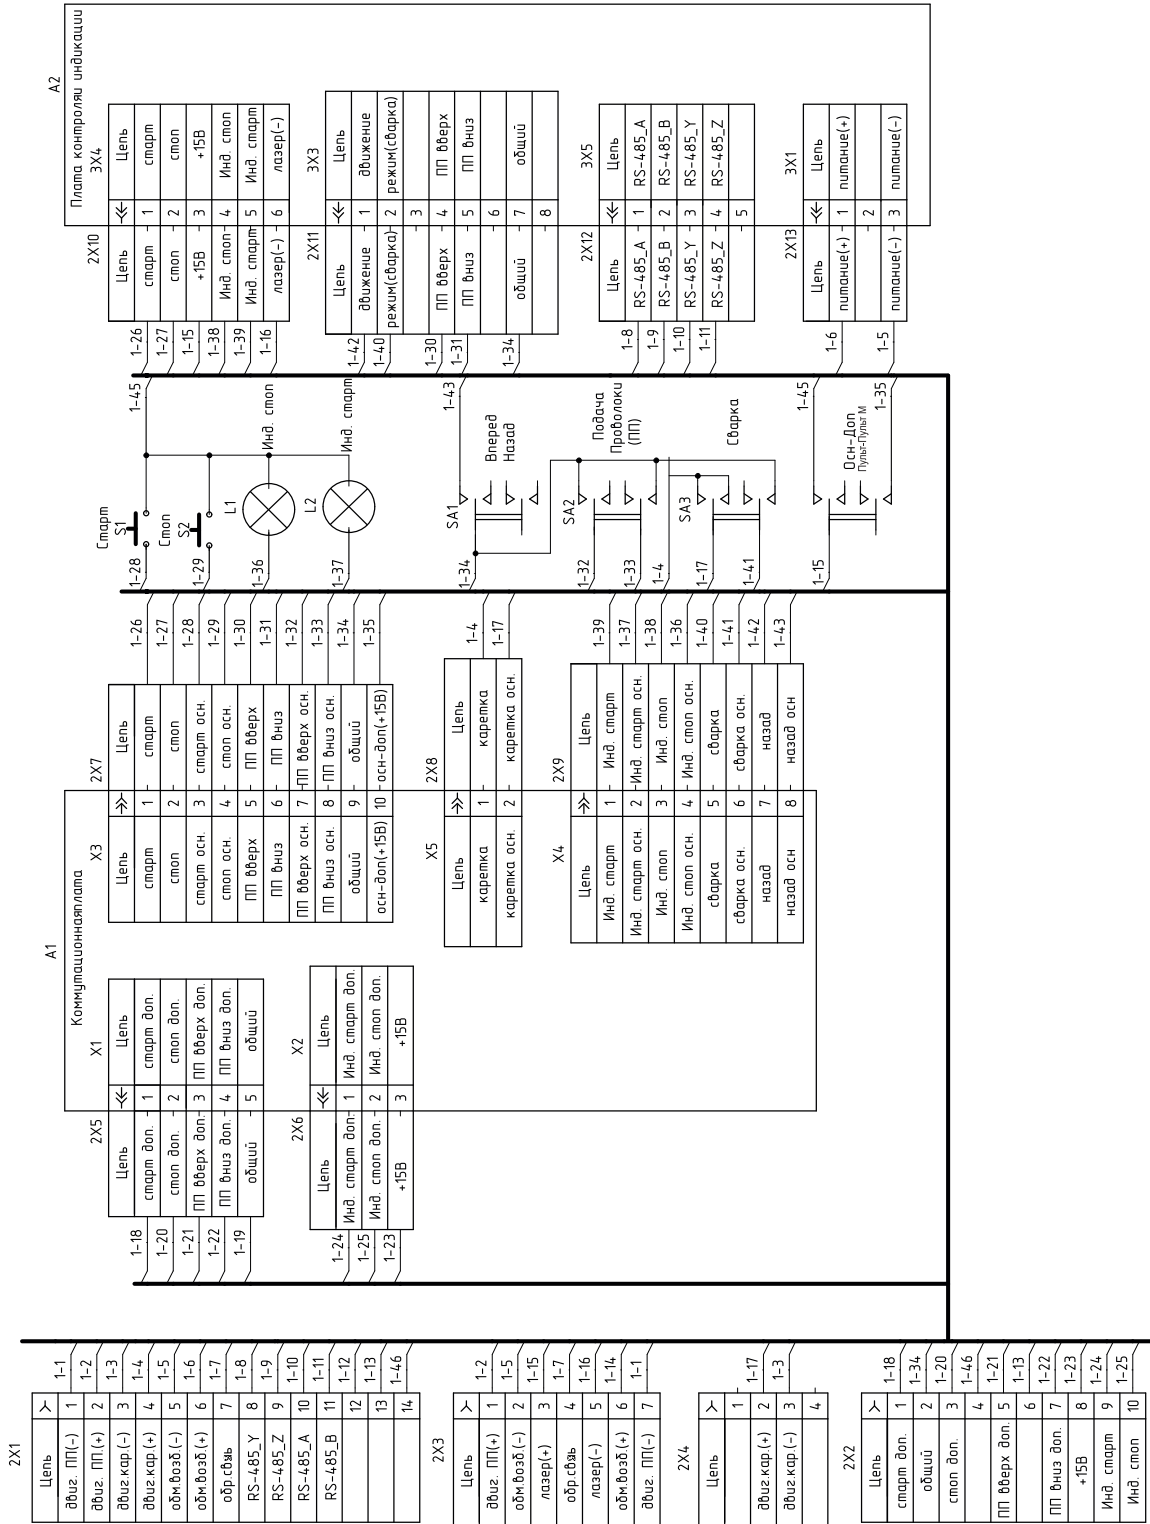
A2
Плата контроля и индикации

3X4
| Цепь | ≪ |
|---|---|
| старт | 1 |
| стоп | 2 |
| +15В | 3 |
| Инд. стоп | 4 |
| Инд. старт | 5 |
| лазер(-) | 6 |

2X10
| Цепь | |
|---|---|
| старт | 1-26 |
| стоп | 1-27 |
| +15В | 1-15 |
| Инд. стоп | 1-38 |
| Инд. старт | 1-39 |
| лазер(-) | 1-16 |

3X3
| Цепь | ≪ |
|---|---|
| движение | 1 |
| режим(сварка) | 2 |
| | 3 |
| ПП вверх | 4 |
| ПП вниз | 5 |
| | 6 |
| общий | 7 |
| | 8 |

2X11
| Цепь | |
|---|---|
| движение | 1-42 |
| режим(сварка) | 1-40 |
| ПП вверх | 1-30 |
| ПП вниз | 1-31 |
| общий | 1-34 |

3X5
| Цепь | ≪ |
|---|---|
| RS-485_A | 1 |
| RS-485_B | 2 |
| RS-485_Y | 3 |
| RS-485_Z | 4 |
| | 5 |

2X12
| Цепь | |
|---|---|
| RS-485_A | 1-8 |
| RS-485_B | 1-9 |
| RS-485_Y | 1-10 |
| RS-485_Z | 1-11 |

3X1
| Цепь | ≪ |
|---|---|
| питание(+) | 1 |
| | 2 |
| питание(-) | 3 |

2X13
| Цепь | |
|---|---|
| питание(+) | 1-6 |
| питание(-) | 1-5 |

1-45 1-43 1-45 1-35
Старт S1 Стоп S2 L1 L2 Инд. стоп Инд. старт
SA1 Вперед Назад
SA2 Подача Проволоки (ПП)
SA3 Сварка
Осн-Доп Пульт-Пульт М
1-28 1-29 1-36 1-37 1-34 1-32 1-33 1-4 1-17 1-41 1-15

A1
Коммутационная плата

2X7
| Цепь | ≫ | X3 Цепь | |
|---|---|---|---|
| старт | 1 | старт | 1-26 |
| стоп | 2 | стоп | 1-27 |
| старт осн. | 3 | старт осн. | 1-28 |
| стоп осн. | 4 | стоп осн. | 1-29 |
| ПП вверх | 5 | ПП вверх | 1-30 |
| ПП вниз | 6 | ПП вниз | 1-31 |
| ПП вверх осн. | 7 | ПП вверх осн. | 1-32 |
| ПП вниз осн. | 8 | ПП вниз осн. | 1-33 |
| общий | 9 | общий | 1-34 |
| осн-доп(+15В) | 10 | осн-доп(+15В) | 1-35 |

2X8
| Цепь | ≫ | X5 Цепь | |
|---|---|---|---|
| каретка | 1 | каретка | 1-4 |
| каретка осн. | 2 | каретка осн. | 1-17 |

2X9
| Цепь | ≫ | X4 Цепь | |
|---|---|---|---|
| Инд. старт | 1 | Инд. старт | 1-39 |
| Инд. старт осн. | 2 | Инд. старт осн. | 1-37 |
| Инд. стоп | 3 | Инд. стоп | 1-38 |
| Инд. стоп осн. | 4 | Инд. стоп осн. | 1-36 |
| сварка | 5 | сварка | 1-40 |
| сварка осн. | 6 | сварка осн. | 1-41 |
| назад | 7 | назад | 1-42 |
| назад осн | 8 | назад осн | 1-43 |

2X5
| | Цепь | ≪ | X1 Цепь |
|---|---|---|---|
| 1-18 | старт доп. | 1 | старт доп. |
| 1-20 | стоп доп. | 2 | стоп доп. |
| 1-21 | ПП вверх доп. | 3 | ПП вверх доп. |
| 1-22 | ПП вниз доп. | 4 | ПП вниз доп. |
| 1-19 | общий | 5 | общий |

2X6
| | Цепь | ≪ | X2 Цепь |
|---|---|---|---|
| 1-24 | Инд. старт доп. | 1 | Инд. старт доп. |
| 1-25 | Инд. стоп доп. | 2 | Инд. стоп доп. |
| 1-23 | +15В | 3 | +15В |

2X1
| Цепь | ≻ | |
|---|---|---|
| двиг. ПП(-) | 1 | 1-1 |
| двиг. ПП(+) | 2 | 1-2 |
| двиг.кар.(-) | 3 | 1-3 |
| двиг.кар.(+) | 4 | 1-4 |
| обм.возб.(-) | 5 | 1-5 |
| обм.возб.(+) | 6 | 1-6 |
| обр.связь | 7 | 1-7 |
| RS-485_Y | 8 | 1-8 |
| RS-485_Z | 9 | 1-9 |
| RS-485_A | 10 | 1-10 |
| RS-485_B | 11 | 1-11 |
| | 12 | 1-12 |
| | 13 | 1-13 |
| | 14 | 1-46 |

2X3
| Цепь | ≻ | |
|---|---|---|
| двиг. ПП(+) | 1 | 1-2 |
| обм.возб.(-) | 2 | 1-5 |
| лазер(+) | 3 | 1-15 |
| обр.связь | 4 | 1-7 |
| лазер(-) | 5 | 1-16 |
| обм.возб.(+) | 6 | 1-14 |
| двиг. ПП(-) | 7 | 1-1 |

2X4
| Цепь | ≻ | |
|---|---|---|
| | 1 | 1-17 |
| двиг.кар.(+) | 2 | 1-3 |
| двиг.кар.(-) | 3 | |
| | 4 | |

2X2
| Цепь | ≻ | |
|---|---|---|
| старт доп. | 1 | 1-18 |
| общий | 2 | 1-34 |
| стоп доп. | 3 | 1-20 |
| | 4 | 1-46 |
| ПП вверх доп. | 5 | 1-21 |
| | 6 | 1-13 |
| ПП вниз доп. | 7 | 1-22 |
| +15В | 8 | 1-23 |
| Инд. старт | 9 | 1-24 |
| Инд. стоп | 10 | 1-25 |